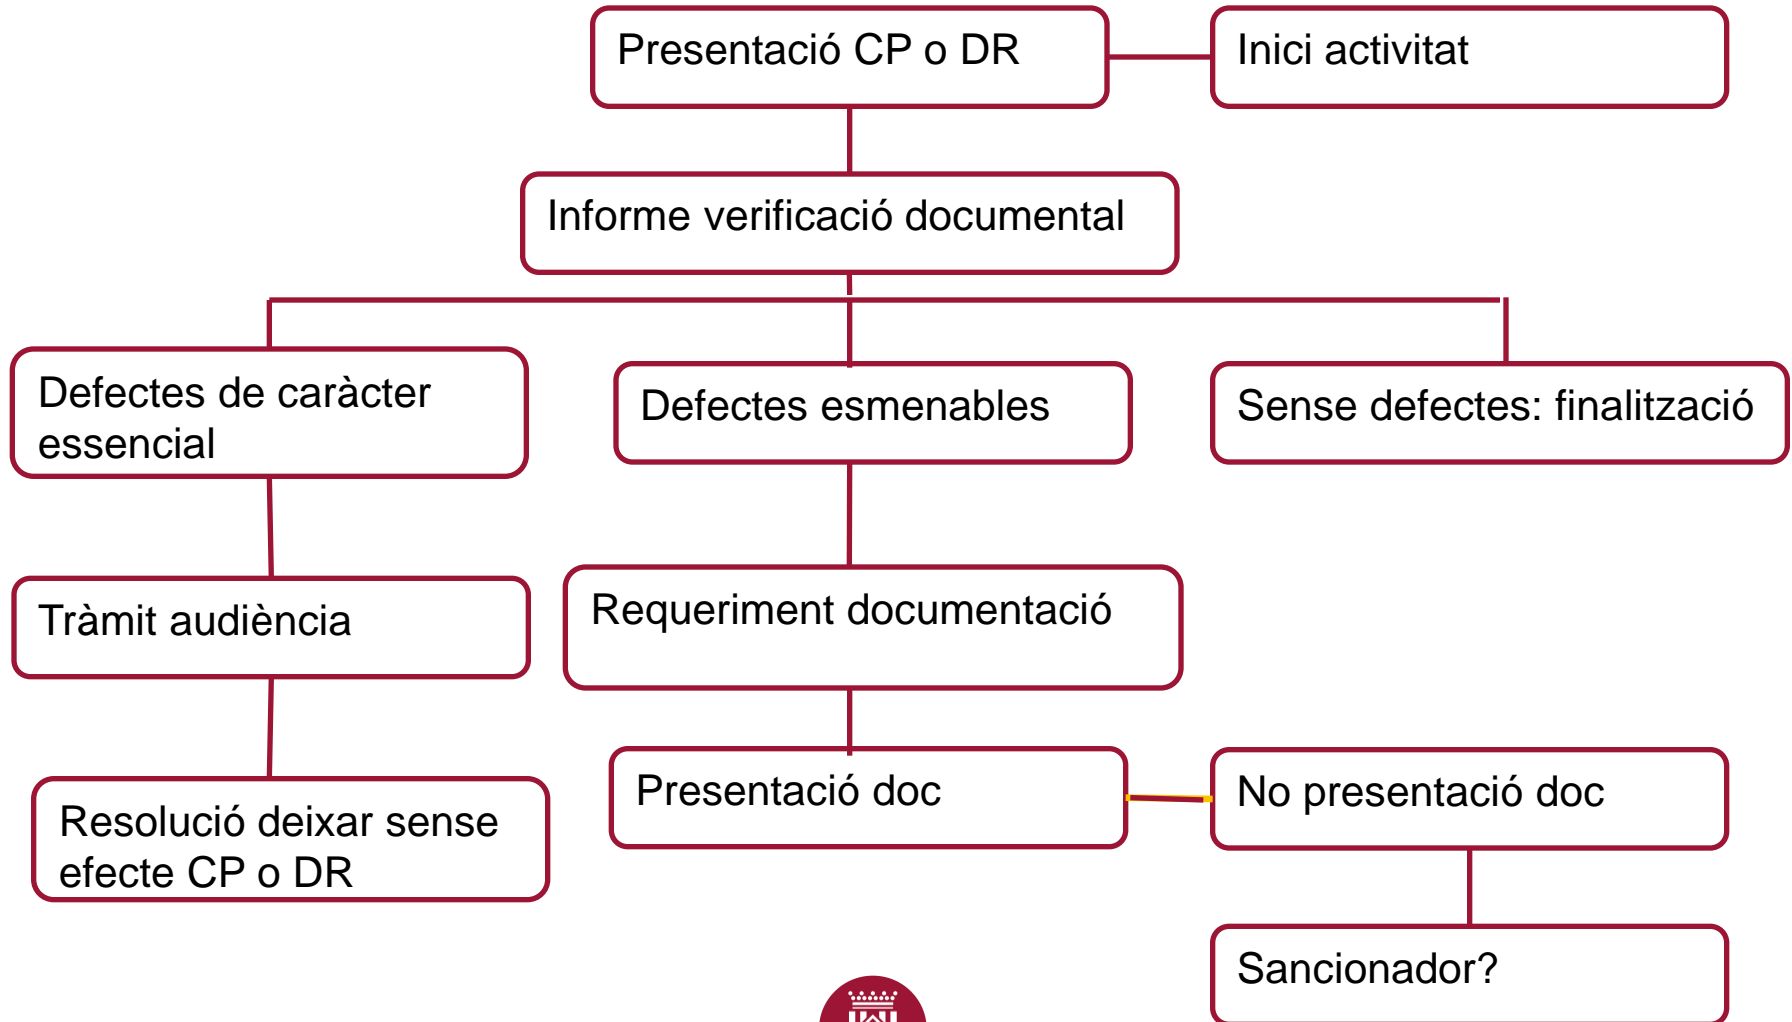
Presentació CP o DR

Inici activitat

Informe verificació documental

Defectes de caràcter essencial

Defectes esmenables

Sense defectes: finalització

Tràmit audiència

Requeriment documentació

Resolució deixar sense efecte CP o DR

Presentació doc

No presentació doc

Sancionador?